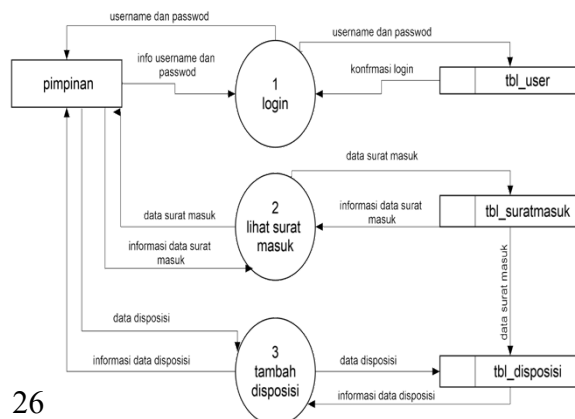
username dan passwod

info username dan passwod

pimpinan

1
login

username dan passwod

konfmasi login

tbl_user

data surat masuk

data surat masuk

2
lihat surat masuk

informasi data surat masuk

tbl_suratmasuk

informasi data surat masuk

data surat masuk

data disposisi

informasi data disposisi

3
tambah disposisi

data disposisi

tbl_disposisi

informasi data disposisi

26